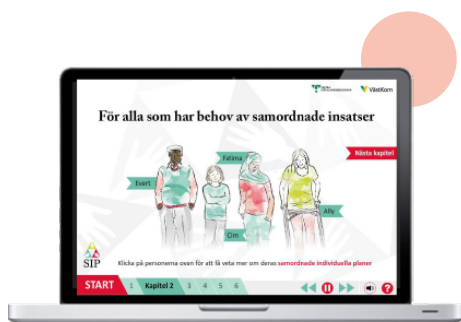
VästKom

För alla som har behov av samordnade insatser

Nästa kapitel

Evert

Fatima

Cim

Ally

SIP

Klicka på personerna ovan för att få veta mer om deras samordnade individuella planer

START 1 Kapitel 2 3 4 5 6